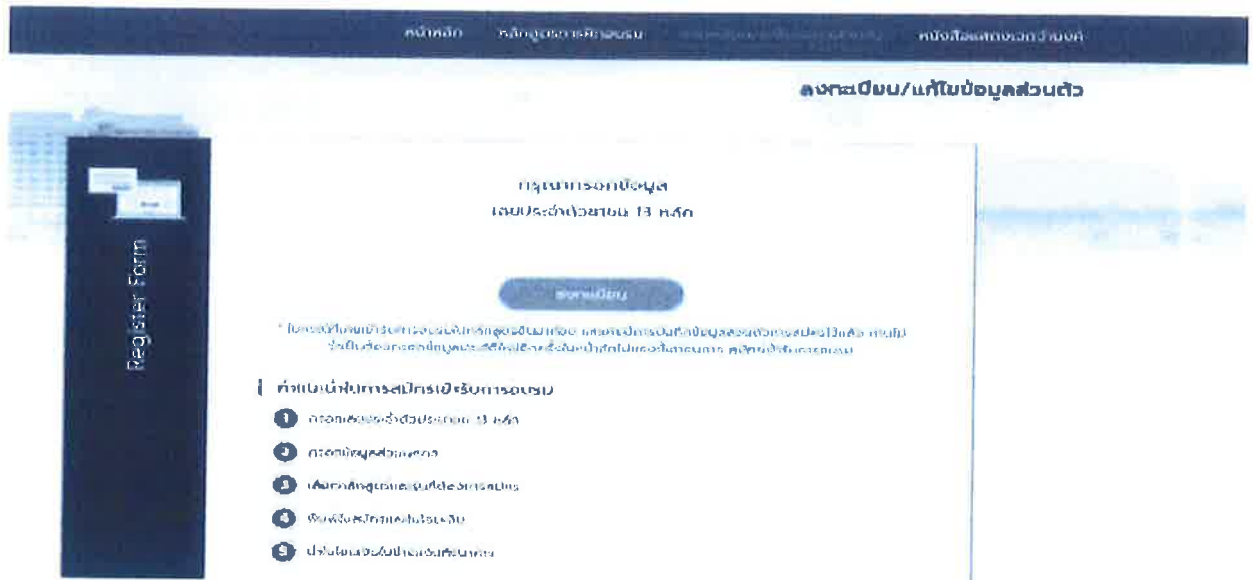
หน้าหลัก หลักสูตรการฝึกอบรม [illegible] หนังสือแสดงเจตจำนงค์

ลงทะเบียน/แก้ไขข้อมูลส่วนตัว

Register Form

กรุณากรอกข้อมูล
เลขประจำตัวประชาชน 13 หลัก

ลงทะเบียน

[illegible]

คำแนะนำในการสมัครเข้ารับการอบรม

1 กรอกเลขประจำตัวประชาชน 13 หลัก

2 กรอกข้อมูลส่วนตัว

3 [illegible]

4 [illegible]

5 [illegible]